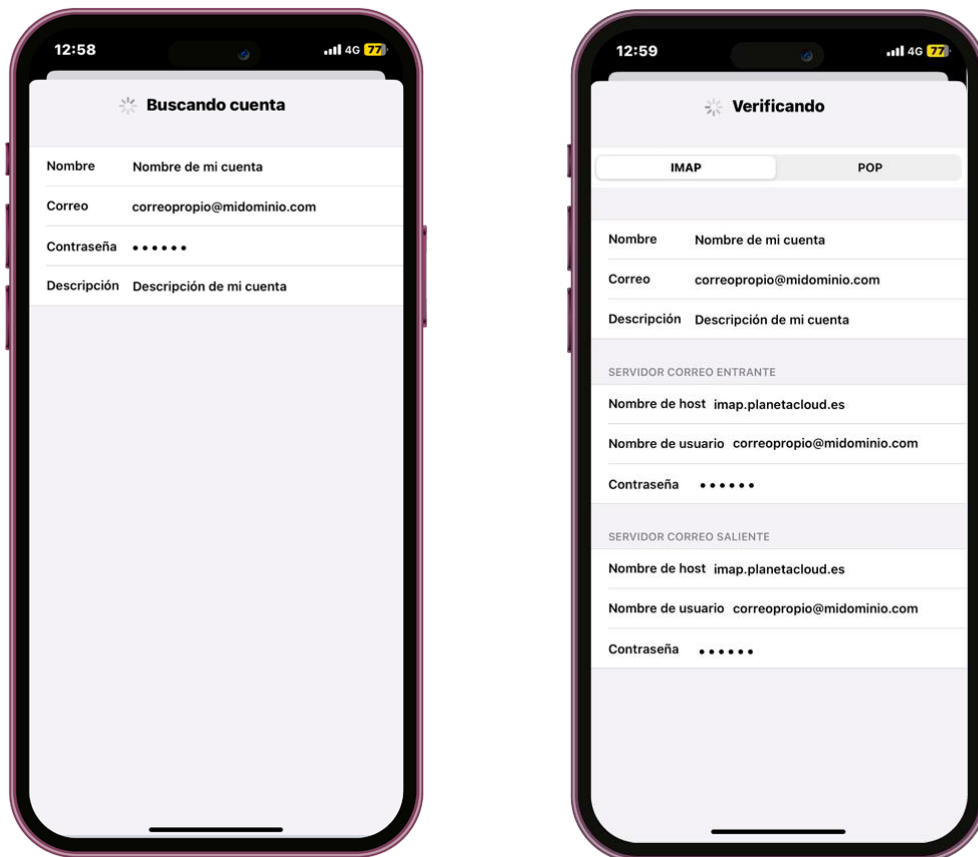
12:58
4G 77

Buscando cuenta

Nombre Nombre de mi cuenta
Correo correopropio@midominio.com
Contraseña ••••••
Descripción Descripción de mi cuenta

12:59
4G 77

Verificando

IMAP POP

Nombre Nombre de mi cuenta
Correo correopropio@midominio.com
Descripción Descripción de mi cuenta

SERVIDOR CORREO ENTRANTE
Nombre de host imap.planetacloud.es
Nombre de usuario correopropio@midominio.com
Contraseña ••••••

SERVIDOR CORREO SALIENTE
Nombre de host imap.planetacloud.es
Nombre de usuario correopropio@midominio.com
Contraseña ••••••